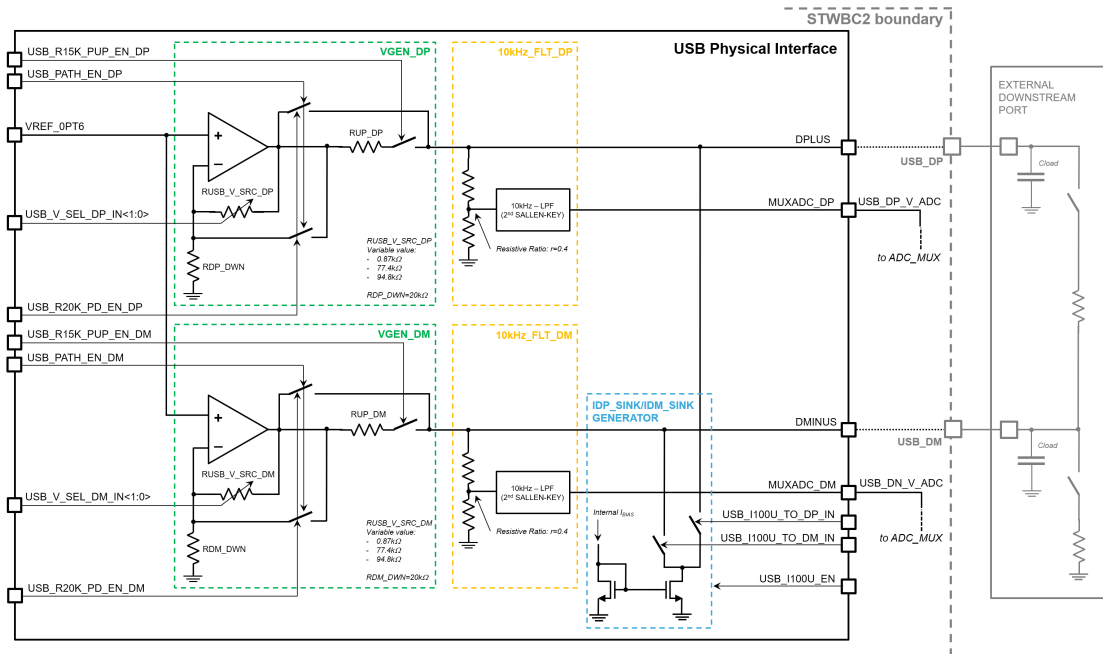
STWBC2 boundary

USB Physical Interface

VGEN_DP

10kHz_FLT_DP

USB_R15K_PUP_EN_DP
USB_PATH_EN_DP
VREF_0PT6
USB_V_SEL_DP_IN<1:0>
USB_R20K_PD_EN_DP
USB_R15K_PUP_EN_DM
USB_PATH_EN_DM
USB_V_SEL_DM_IN<1:0>
USB_R20K_PD_EN_DM

+
−
RUSB_V_SRC_DP
RUP_DP
RDP_DWN
RUSB_V_SRC_DP
Variable value:
- 0.87kΩ
- 77.4kΩ
- 94.8kΩ
RDP_DWN=20kΩ

10kHz – LPF
(2nd SALLEN-KEY)
Resistive Ratio: r=0.4

DPLUS
MUXADC_DP
USB_DP_V_ADC
to ADC_MUX
USB_DP

EXTERNAL DOWNSTREAM PORT
Cload

VGEN_DM
10kHz_FLT_DM

+
−
RUSB_V_SRC_DM
RUP_DM
RDM_DWN
RUSB_V_SRC_DM
Variable value:
- 0.87kΩ
- 77.4kΩ
- 94.8kΩ
RDM_DWN=20kΩ

10kHz – LPF
(2nd SALLEN-KEY)
Resistive Ratio: r=0.4

IDP_SINK/IDM_SINK GENERATOR
Internal $I_{BIAS}$

DMINUS
MUXADC_DM
USB_DN_V_ADC
USB_I100U_TO_DP_IN
USB_I100U_TO_DM_IN
USB_I100U_EN
to ADC_MUX
USB_DM
Cload